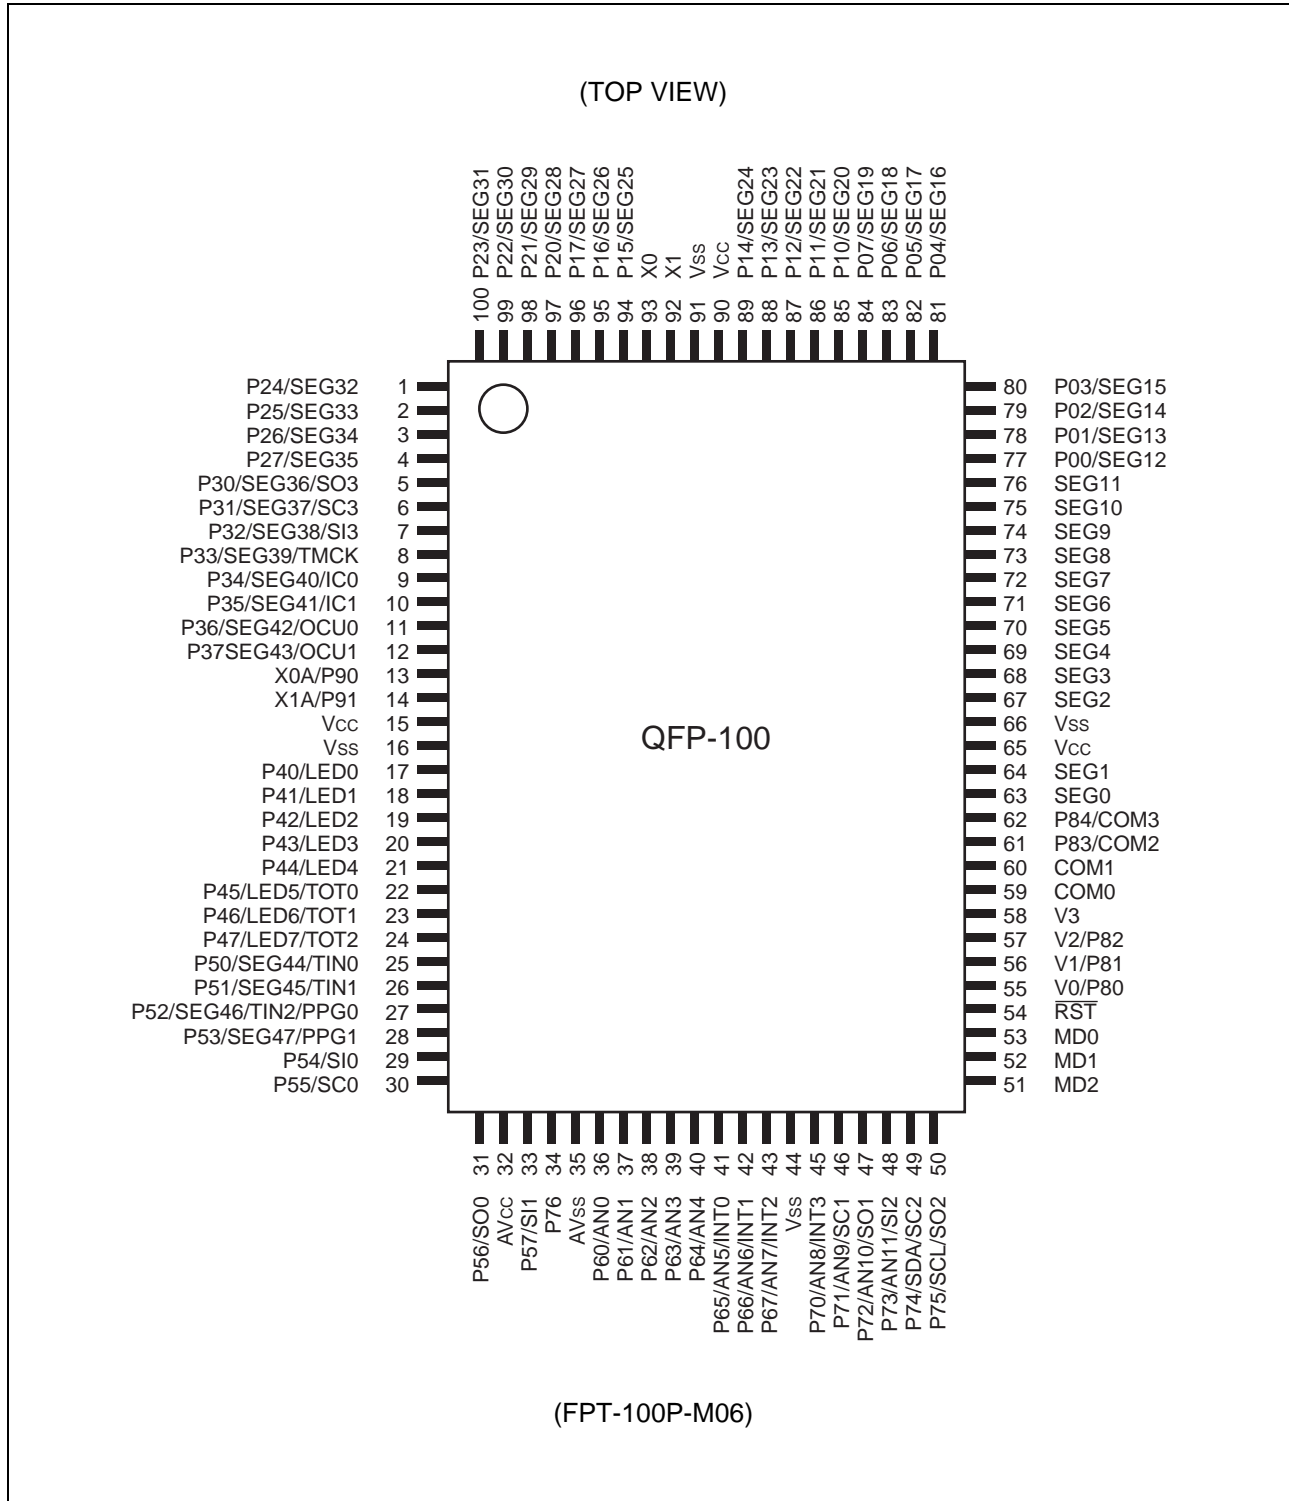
(TOP VIEW)

P23/SEG31 100
P22/SEG30 99
P21/SEG29 98
P20/SEG28 97
P17/SEG27 96
P16/SEG26 95
P15/SEG25 94
X0 93
X1 92
Vss 91
Vcc 90
P14/SEG24 89
P13/SEG23 88
P12/SEG22 87
P11/SEG21 86
P10/SEG20 85
P07/SEG19 84
P06/SEG18 83
P05/SEG17 82
P04/SEG16 81

P24/SEG32 1
P25/SEG33 2
P26/SEG34 3
P27/SEG35 4
P30/SEG36/SO3 5
P31/SEG37/SC3 6
P32/SEG38/SI3 7
P33/SEG39/TMCK 8
P34/SEG40/IC0 9
P35/SEG41/IC1 10
P36/SEG42/OCU0 11
P37SEG43/OCU1 12
X0A/P90 13
X1A/P91 14
Vcc 15
Vss 16
P40/LED0 17
P41/LED1 18
P42/LED2 19
P43/LED3 20
P44/LED4 21
P45/LED5/TOT0 22
P46/LED6/TOT1 23
P47/LED7/TOT2 24
P50/SEG44/TIN0 25
P51/SEG45/TIN1 26
P52/SEG46/TIN2/PPG0 27
P53/SEG47/PPG1 28
P54/SI0 29
P55/SC0 30

QFP-100

80 P03/SEG15
79 P02/SEG14
78 P01/SEG13
77 P00/SEG12
76 SEG11
75 SEG10
74 SEG9
73 SEG8
72 SEG7
71 SEG6
70 SEG5
69 SEG4
68 SEG3
67 SEG2
66 Vss
65 Vcc
64 SEG1
63 SEG0
62 P84/COM3
61 P83/COM2
60 COM1
59 COM0
58 V3
57 V2/P82
56 V1/P81
55 V0/P80
54 $\overline{RST}$
53 MD0
52 MD1
51 MD2

31 P56/SO0
32 AVcc
33 P57/SI1
34 P76
35 AVss
36 P60/AN0
37 P61/AN1
38 P62/AN2
39 P63/AN3
40 P64/AN4
41 P65/AN5/INT0
42 P66/AN6/INT1
43 P67/AN7/INT2
44 Vss
45 P70/AN8/INT3
46 P71/AN9/SC1
47 P72/AN10/SO1
48 P73/AN11/SI2
49 P74/SDA/SC2
50 P75/SCL/SO2

(FPT-100P-M06)